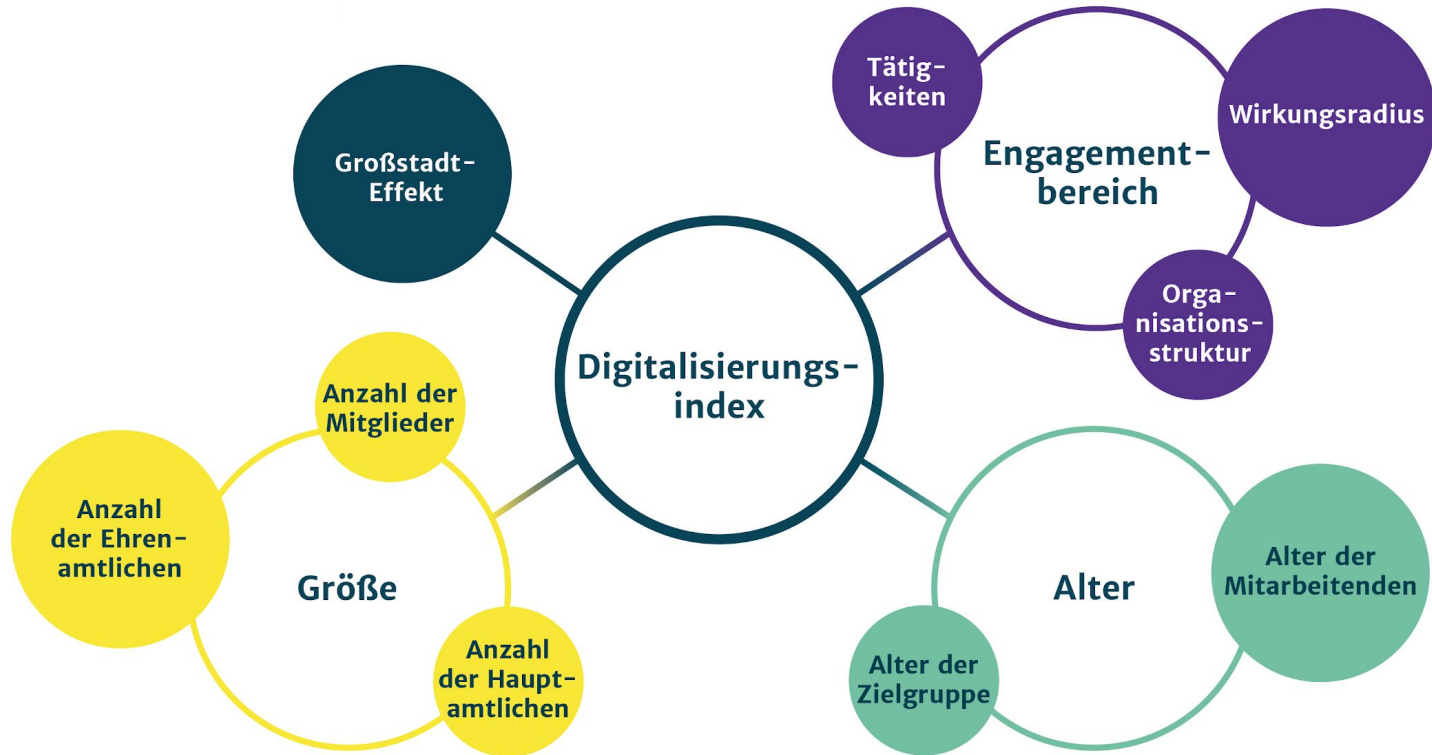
Digitalisierungsindex

Großstadt-Effekt

Engagementbereich

Tätigkeiten

Wirkungsradius

Organisationsstruktur

Größe

Anzahl der Mitglieder

Anzahl der Ehrenamtlichen

Anzahl der Hauptamtlichen

Alter

Alter der Mitarbeitenden

Alter der Zielgruppe